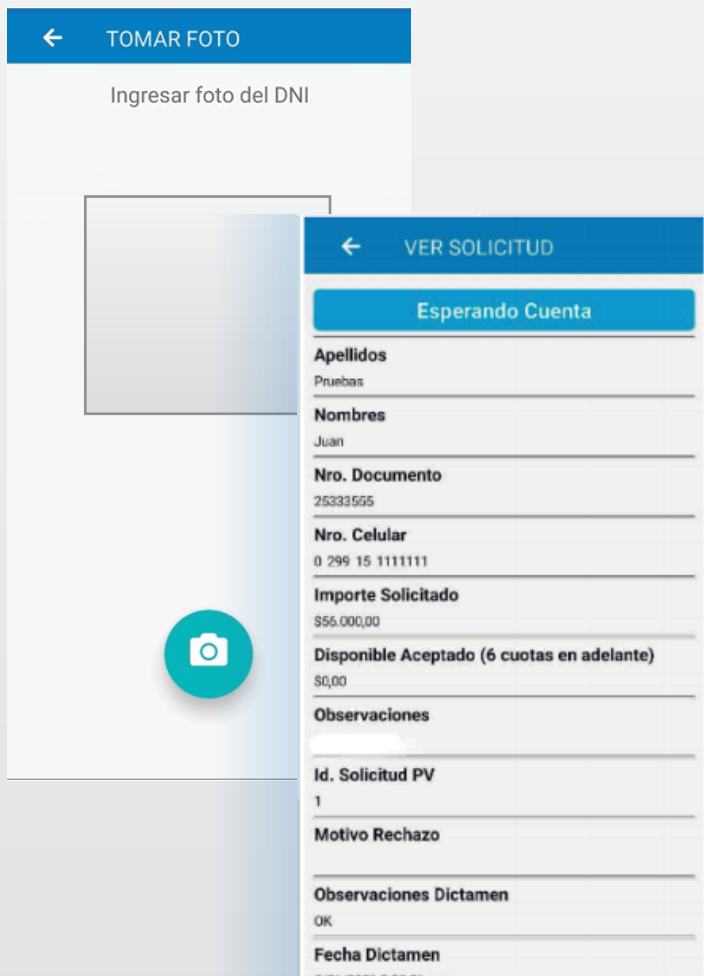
TOMAR FOTO

Ingresar foto del DNI

VER SOLICITUD

Esperando Cuenta

Apellidos
Pruebas

Nombres
Juan

Nro. Documento
25333555

Nro. Celular
0 299 15 1111111

Importe Solicitado
$56.000,00

Disponible Aceptado (6 cuotas en adelante)
$0,00

Observaciones
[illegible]

Id. Solicitud PV
1

Motivo Rechazo

Observaciones Dictamen
OK

Fecha Dictamen
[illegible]